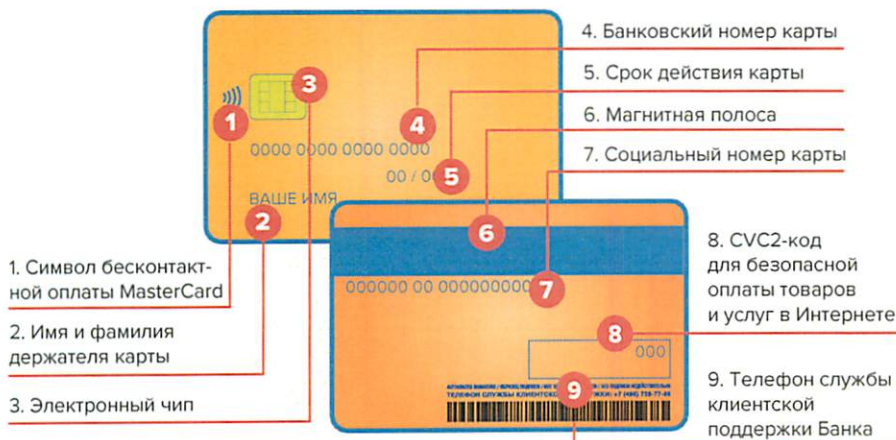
4. Банковский номер карты

5. Срок действия карты

6. Магнитная полоса

7. Социальный номер карты

1

3

4

0000 0000 0000 0000

5

00 / 00

ВАШЕ ИМЯ

2

6

8. CVC2-код для безопасной оплаты товаров и услуг в Интернете

000000 00 000000000

7

8

000

1. Символ бесконтактной оплаты MasterCard

2. Имя и фамилия держателя карты

3. Электронный чип

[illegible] ТЕЛЕФОН СЛУЖБЫ КЛИЕНТСК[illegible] +7 (495) 755-77-44

9

9. Телефон службы клиентской поддержки Банка